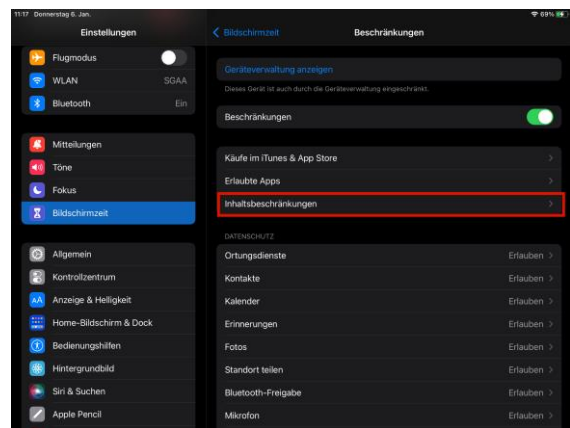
11:17 Donnerstag 6. Jan.

69%

Einstellungen

Flugmodus

WLAN SGAA

Bluetooth Ein

Mitteilungen

Töne

Fokus

Bildschirmzeit

Allgemein

Kontrollzentrum

Anzeige & Helligkeit

Home-Bildschirm & Dock

Bedienungshilfen

Hintergrundbild

Siri & Suchen

Apple Pencil

Bildschirmzeit

Beschränkungen

Geräteverwaltung anzeigen

Dieses Gerät ist auch durch die Geräteverwaltung eingeschränkt.

Beschränkungen

Käufe im iTunes & App Store

Erlaubte Apps

Inhaltsbeschränkungen

DATENSCHUTZ

Ortungsdienste Erlauben

Kontakte Erlauben

Kalender Erlauben

Erinnerungen Erlauben

Fotos Erlauben

Standort teilen Erlauben

Bluetooth-Freigabe Erlauben

Mikrofon Erlauben